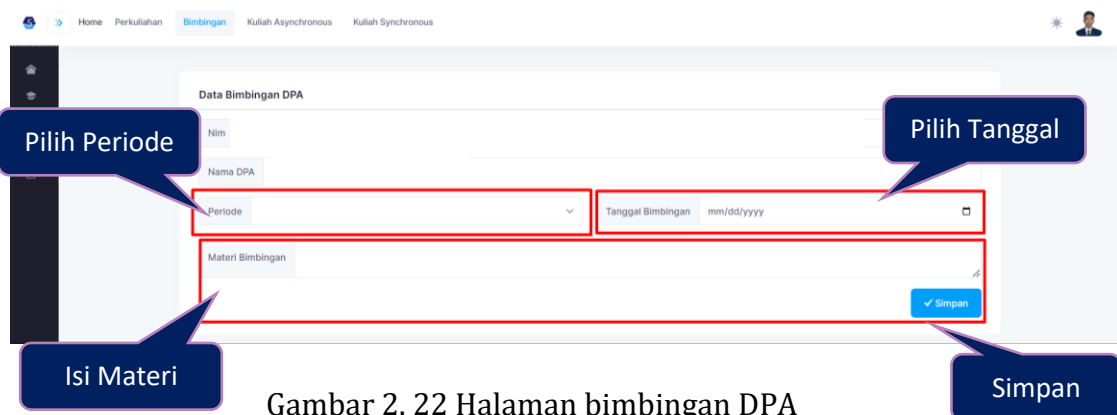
Home Perkuliahan Bimbingan Kuliah Asynchronous Kuliah Synchronous

Data Bimbingan DPA

Pilih Periode

Nim

Pilih Tanggal

Nama DPA

Periode

Tanggal Bimbingan mm/dd/yyyy

Materi Bimbingan

✓ Simpan

Isi Materi

Gambar 2. 22 Halaman bimbingan DPA

Simpan